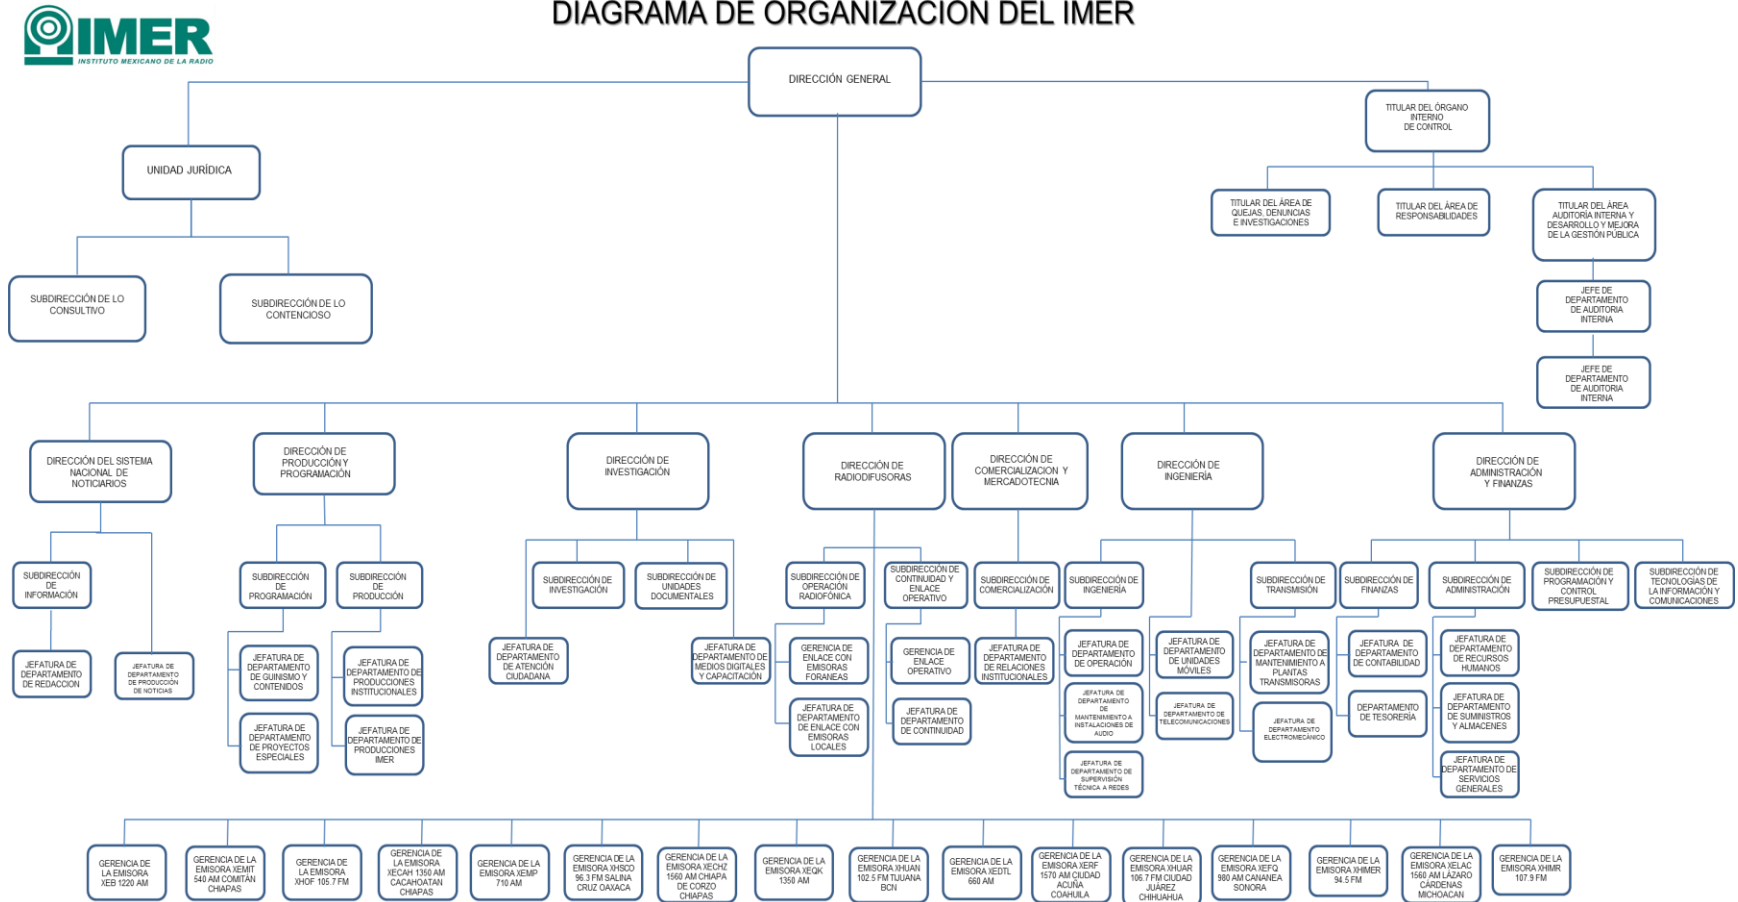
IMER
INSTITUTO MEXICANO DE LA RADIO

DIAGRAMA DE ORGANIZACIÓN DEL IMER

DIRECCIÓN GENERAL

TITULAR DEL ÓRGANO INTERNO DE CONTROL

UNIDAD JURÍDICA

TITULAR DEL ÁREA DE QUEJAS, DENUNCIAS E INVESTIGACIONES

TITULAR DEL ÁREA DE RESPONSABILIDADES

TITULAR DEL ÁREA AUDITORÍA INTERNA Y DESARROLLO Y MEJORA DE LA GESTIÓN PÚBLICA

SUBDIRECCIÓN DE LO CONSULTIVO

SUBDIRECCIÓN DE LO CONTENCIOSO

JEFE DE DEPARTAMENTO DE AUDITORIA INTERNA

JEFE DE DEPARTAMENTO DE AUDITORIA INTERNA

DIRECCIÓN DEL SISTEMA NACIONAL DE NOTICIARIOS

DIRECCIÓN DE PRODUCCIÓN Y PROGRAMACIÓN

DIRECCIÓN DE INVESTIGACIÓN

DIRECCIÓN DE RADIODIFUSORAS

DIRECCIÓN DE COMERCIALIZACION Y MERCADOTECNIA

DIRECCIÓN DE INGENIERÍA

DIRECCIÓN DE ADMINISTRACIÓN Y FINANZAS

SUBDIRECCIÓN DE INFORMACIÓN

SUBDIRECCIÓN DE PROGRAMACIÓN

SUBDIRECCIÓN DE PRODUCCIÓN

SUBDIRECCIÓN DE INVESTIGACIÓN

SUBDIRECCIÓN DE UNIDADES DOCUMENTALES

SUBDIRECCIÓN DE OPERACIÓN RADIOFÓNICA

SUBDIRECCIÓN DE CONTINUIDAD Y ENLACE OPERATIVO

SUBDIRECCIÓN DE COMERCIALIZACIÓN

SUBDIRECCIÓN DE INGENIERÍA

SUBDIRECCIÓN DE TRANSMISIÓN

SUBDIRECCIÓN DE FINANZAS

SUBDIRECCIÓN DE ADMINISTRACIÓN

SUBDIRECCIÓN DE PROGRAMACIÓN Y CONTROL PRESUPUESTAL

SUBDIRECCIÓN DE TECNOLOGÍAS DE LA INFORMACIÓN Y COMUNICACIONES

JEFATURA DE DEPARTAMENTO DE REDACCIÓN

JEFATURA DE DEPARTAMENTO DE PRODUCCIÓN DE NOTICIAS

JEFATURA DE DEPARTAMENTO DE GUINISMO Y CONTENIDOS

JEFATURA DE DEPARTAMENTO DE PROYECTOS ESPECIALES

JEFATURA DE DEPARTAMENTO DE PRODUCCIONES INSTITUCIONALES

JEFATURA DE DEPARTAMENTO DE PRODUCCIONES IMER

JEFATURA DE DEPARTAMENTO DE ATENCIÓN CIUDADANA

JEFATURA DE DEPARTAMENTO DE MEDIOS DIGITALES Y CAPACITACIÓN

GERENCIA DE ENLACE CON EMISORAS FORANEAS

JEFATURA DE DEPARTAMENTO DE ENLACE CON EMISORAS LOCALES

GERENCIA DE ENLACE OPERATIVO

JEFATURA DE DEPARTAMENTO DE CONTINUIDAD

JEFATURA DE DEPARTAMENTO DE RELACIONES INSTITUCIONALES

JEFATURA DE DEPARTAMENTO DE OPERACIÓN

JEFATURA DE DEPARTAMENTO DE MANTENIMIENTO A INSTALACIONES DE AUDIO

JEFATURA DE DEPARTAMENTO DE SUPERVISIÓN TÉCNICA A REDES

JEFATURA DE DEPARTAMENTO DE UNIDADES MÓVILES

JEFATURA DE DEPARTAMENTO DE TELECOMUNICACIONES

JEFATURA DE DEPARTAMENTO DE MANTENIMIENTO A PLANTAS TRANSMISORAS

JEFATURA DE DEPARTAMENTO ELECTROMECÁNICO

JEFATURA DE DEPARTAMENTO DE CONTABILIDAD

DEPARTAMENTO DE TESORERÍA

JEFATURA DE DEPARTAMENTO DE RECURSOS HUMANOS

JEFATURA DE DEPARTAMENTO DE SUMINISTROS Y ALMACENES

JEFATURA DE DEPARTAMENTO DE SERVICIOS GENERALES

GERENCIA DE LA EMISORA XEB 1220 AM

GERENCIA DE LA EMISORA XEMIT 540 AM COMITÁN CHIAPAS

GERENCIA DE LA EMISORA XHOF 105.7 FM

GERENCIA DE LA EMISORA XECAH 1350 AM CACAHOATAN CHIAPAS

GERENCIA DE LA EMISORA XEMP 710 AM

GERENCIA DE LA EMISORA XHSCO 96.3 FM SALINA CRUZ OAXACA

GERENCIA DE LA EMISORA XECHZ 1560 AM CHIAPA DE CORZO CHIAPAS

GERENCIA DE LA EMISORA XEQK 1350 AM

GERENCIA DE LA EMISORA XHUAN 102.5 FM TIJUANA BCN

GERENCIA DE LA EMISORA XEDTL 660 AM

GERENCIA DE LA EMISORA XERF 1570 AM CIUDAD ACUÑA COAHUILA

GERENCIA DE LA EMISORA XHUAR 106.7 FM CIUDAD JUÁREZ CHIHUAHUA

GERENCIA DE LA EMISORA XEFQ 980 AM CANANEA SONORA

GERENCIA DE LA EMISORA XHIMER 94.5 FM

GERENCIA DE LA EMISORA XELAC 1560 AM LÁZARO CÁRDENAS MICHOACÁN

GERENCIA DE LA EMISORA XHIMR 107.9 FM